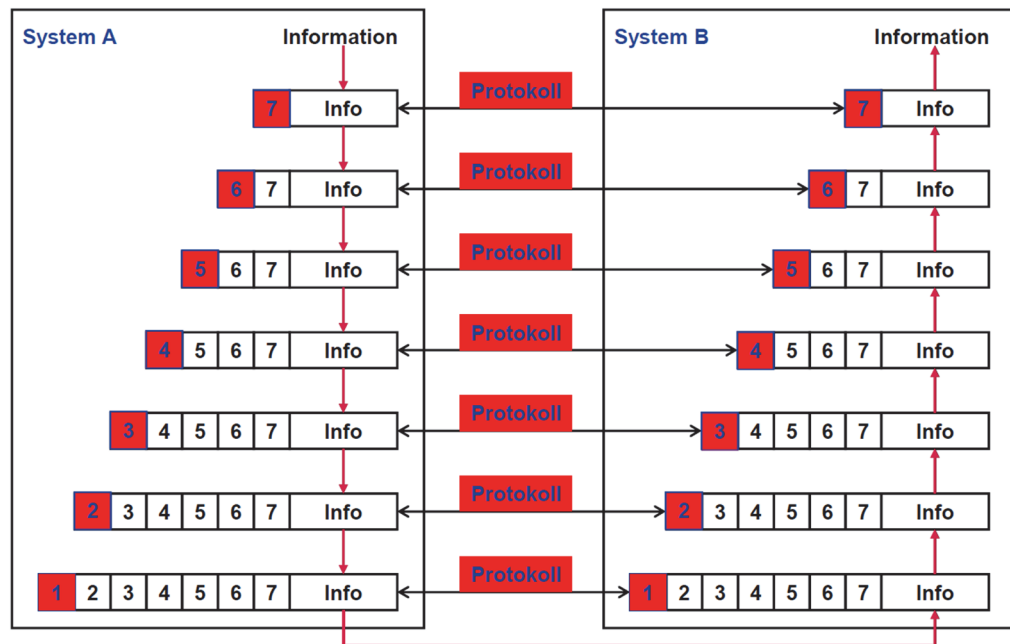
System A

Information

7 Info

6 7 Info

5 6 7 Info

4 5 6 7 Info

3 4 5 6 7 Info

2 3 4 5 6 7 Info

1 2 3 4 5 6 7 Info

Protokoll

Protokoll

Protokoll

Protokoll

Protokoll

Protokoll

Protokoll

System B

Information

7 Info

6 7 Info

5 6 7 Info

4 5 6 7 Info

3 4 5 6 7 Info

2 3 4 5 6 7 Info

1 2 3 4 5 6 7 Info